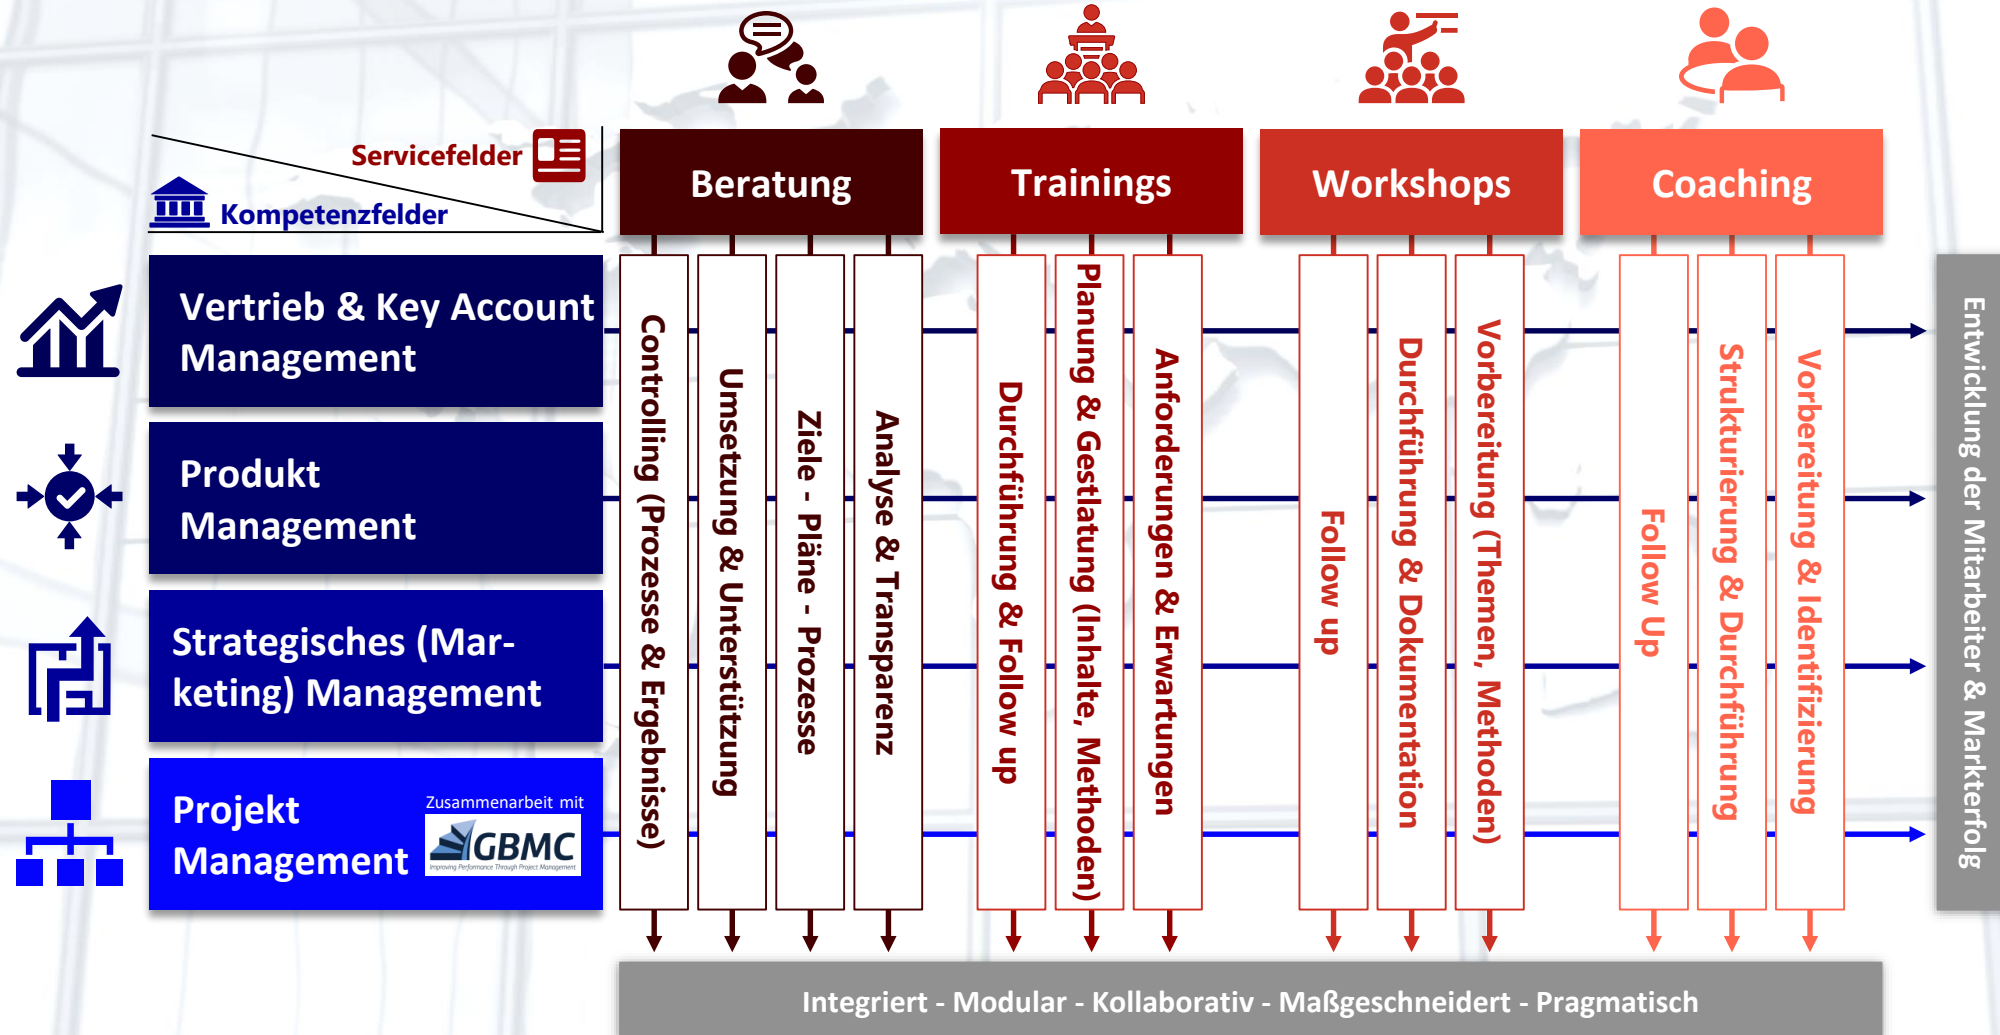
Servicefelder

Kompetenzfelder

Beratung

Trainings

Workshops

Coaching

Vertrieb & Key Account Management

Produkt Management

Strategisches (Marketing) Management

Projekt Management

Zusammenarbeit mit

GBMC

Improving Performance Through Project Management

Controlling (Prozesse & Ergebnisse)

Umsetzung & Unterstützung

Ziele - Pläne - Prozesse

Analyse & Transparenz

Durchführung & Follow up

Planung & Gestaltung (Inhalte, Methoden)

Anforderungen & Erwartungen

Follow up

Durchführung & Dokumentation

Vorbereitung (Themen, Methoden)

Follow Up

Strukturierung & Durchführung

Vorbereitung & Identifizierung

Entwicklung der Mitarbeiter & Markterfolg

Integriert - Modular - Kollaborativ - Maßgeschneidert - Pragmatisch